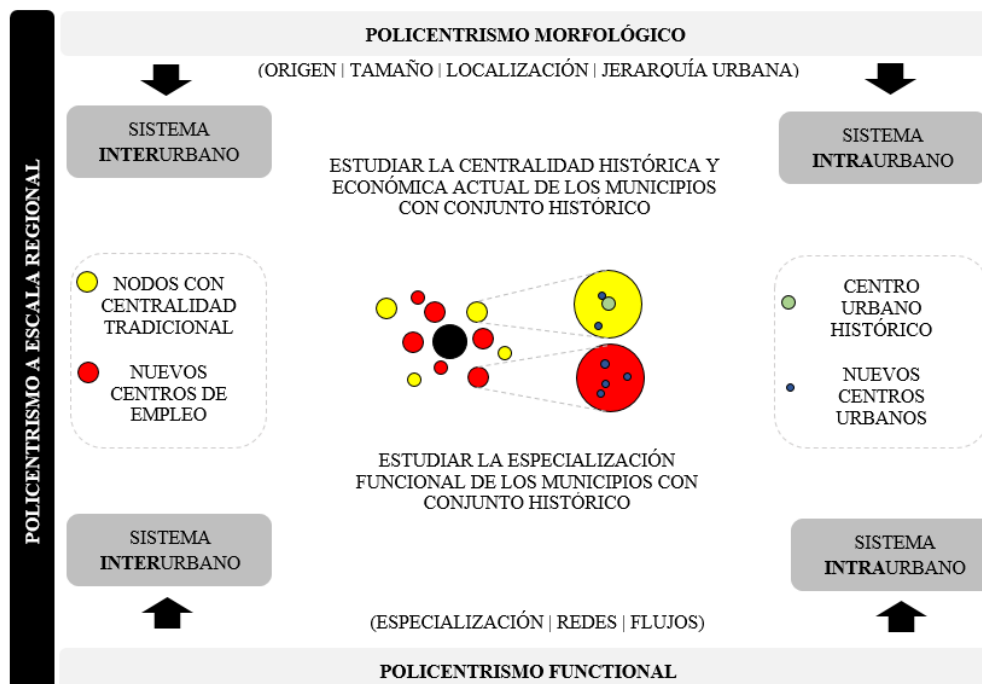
POLICENTRISMO A ESCALA REGIONAL

POLICENTRISMO MORFOLÓGICO

(ORIGEN | TAMAÑO | LOCALIZACIÓN | JERARQUÍA URBANA)

SISTEMA INTERURBANO

SISTEMA INTRAURBANO

ESTUDIAR LA CENTRALIDAD HISTÓRICA Y ECONÓMICA ACTUAL DE LOS MUNICIPIOS CON CONJUNTO HISTÓRICO

NODOS CON CENTRALIDAD TRADICIONAL

NUEVOS CENTROS DE EMPLEO

CENTRO URBANO HISTÓRICO

NUEVOS CENTROS URBANOS

ESTUDIAR LA ESPECIALIZACIÓN FUNCIONAL DE LOS MUNICIPIOS CON CONJUNTO HISTÓRICO

SISTEMA INTERURBANO

SISTEMA INTRAURBANO

(ESPECIALIZACIÓN | REDES | FLUJOS)

POLICENTRISMO FUNCTIONAL